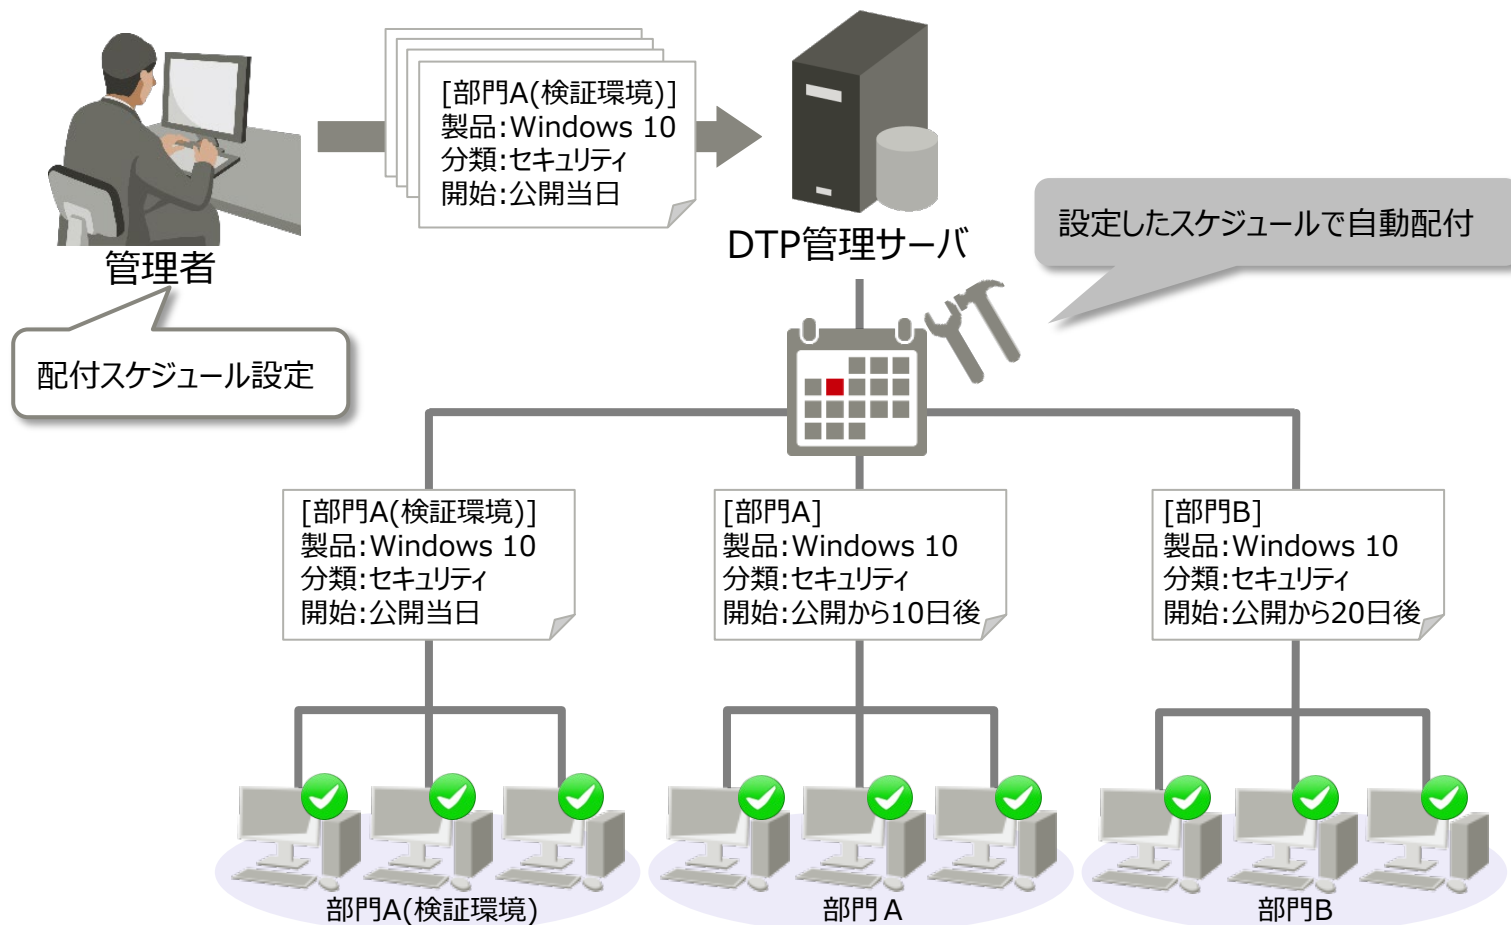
[部門A(検証環境)]
製品:Windows 10
分類:セキュリティ
開始:公開当日

DTP管理サーバ

管理者

配付スケジュール設定

設定したスケジュールで自動配付

[部門A(検証環境)]
製品:Windows 10
分類:セキュリティ
開始:公開当日

[部門A]
製品:Windows 10
分類:セキュリティ
開始:公開から10日後

[部門B]
製品:Windows 10
分類:セキュリティ
開始:公開から20日後

部門A(検証環境)

部門A

部門B